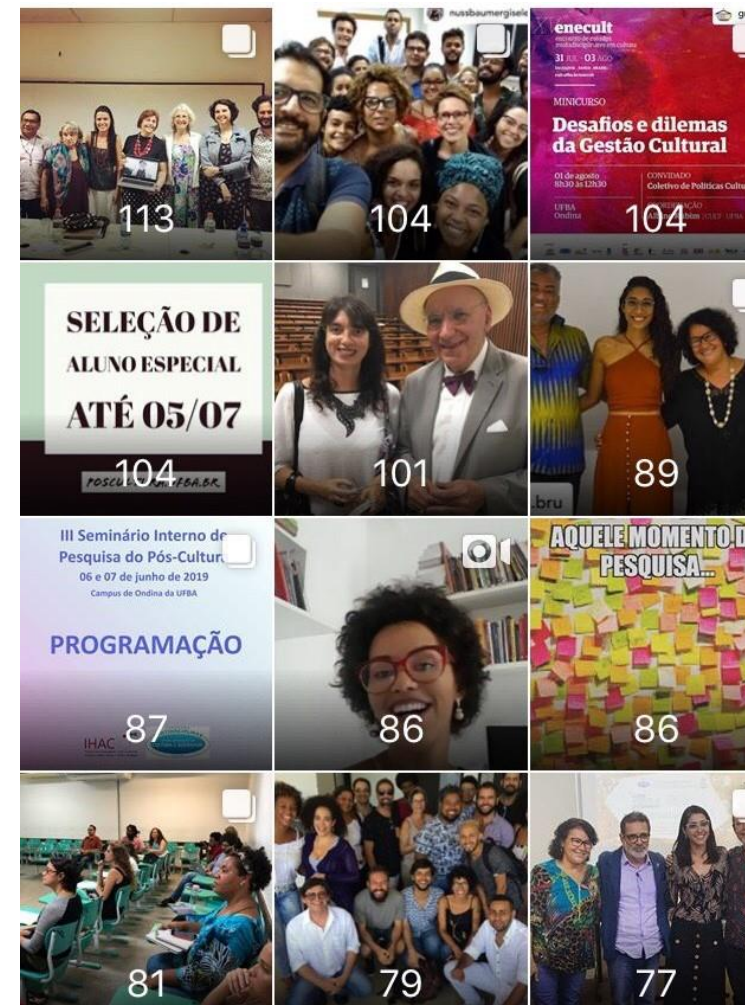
113

nussbaumergisele
104

enecult
31 JUL - 03 AGO
MINICURSO
Desafios e dilemas da Gestão Cultural
01 de agosto 8h30 às 12h30
CONVIDADO
Coletivo de Políticas Cultu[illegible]
UFBA Ondina
104

SELEÇÃO DE ALUNO ESPECIAL ATÉ 05/07
POSCU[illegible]FBA.BR
104

101

.bru
89

III Seminário Interno de Pesquisa do Pós-Cultura
06 e 07 de junho de 2019
Campus de Ondina da UFBA
PROGRAMAÇÃO
IHAC
87

86

AQUELE MOMENTO D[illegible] PESQUISA...
86

81

79

77